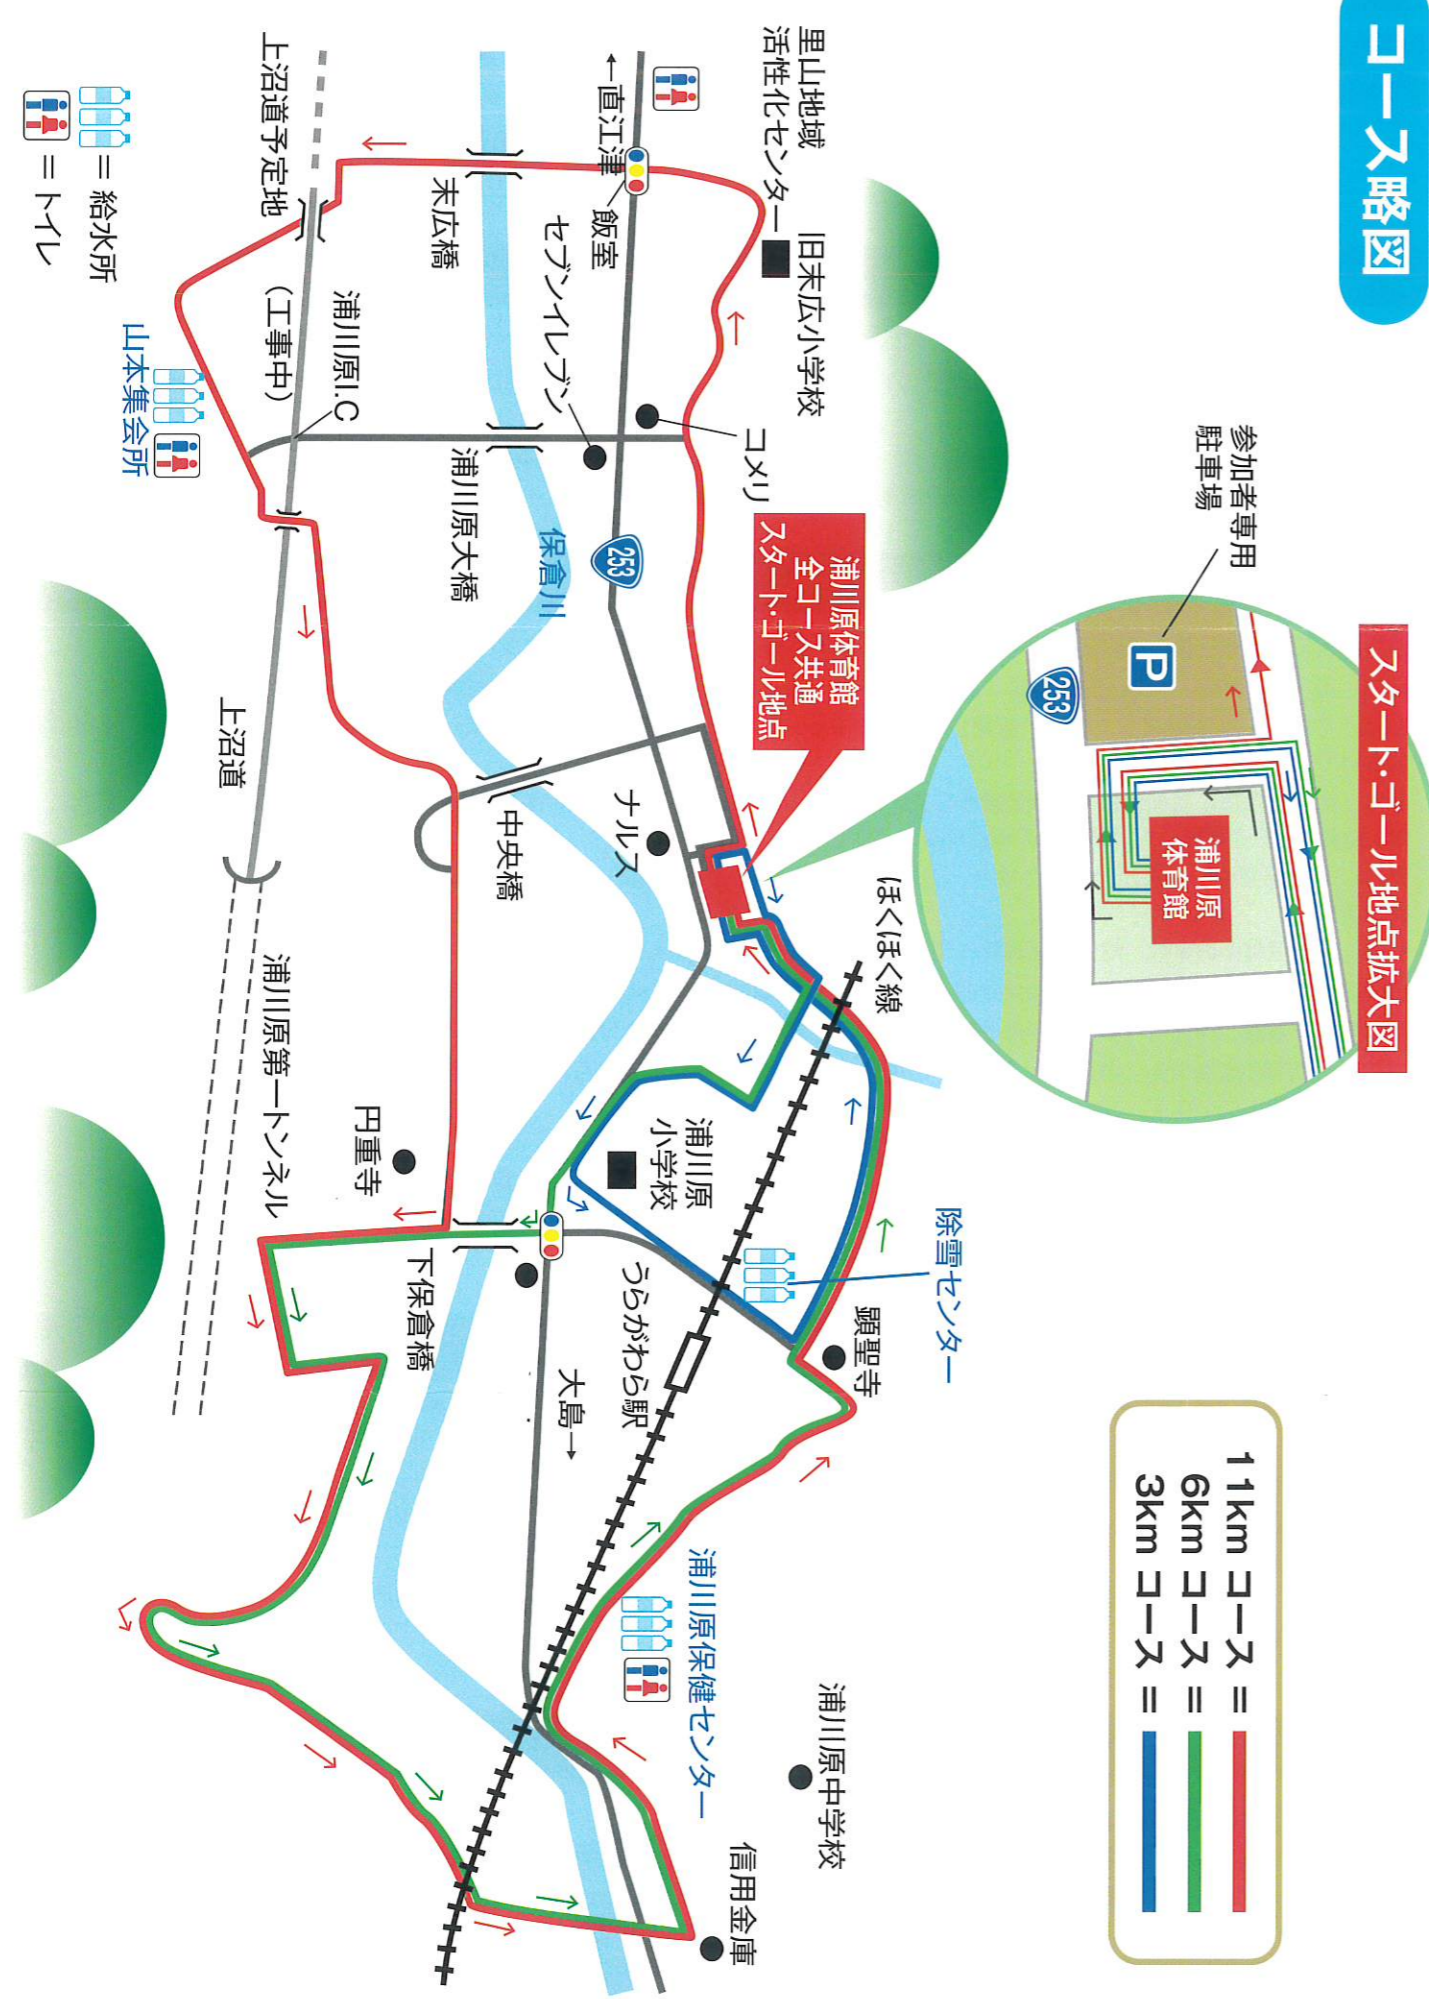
コース略図

スタート・ゴール地点拡大図

参加者専用駐車場

P

253

浦川原体育館

11km コース =
6km コース =
3km コース =

浦川原体育館
全コース共通
スタート・ゴール地点

里山地域活性化センター

旧末広小学校

←直江津

飯室

セブンイレブン

コメリ

253

末広橋

浦川原大橋

保倉川

浦川原I.C
(工事中)

上沼道予定地

山本集会所

上沼道

ナルス

中央橋

ほくほく線

浦川原小学校

除雪センター

顕聖寺

円重寺

下保倉橋

うらがわら駅

大島→

浦川原第一トンネル

浦川原保健センター

浦川原中学校

信用金庫

= 給水所
= トイレ